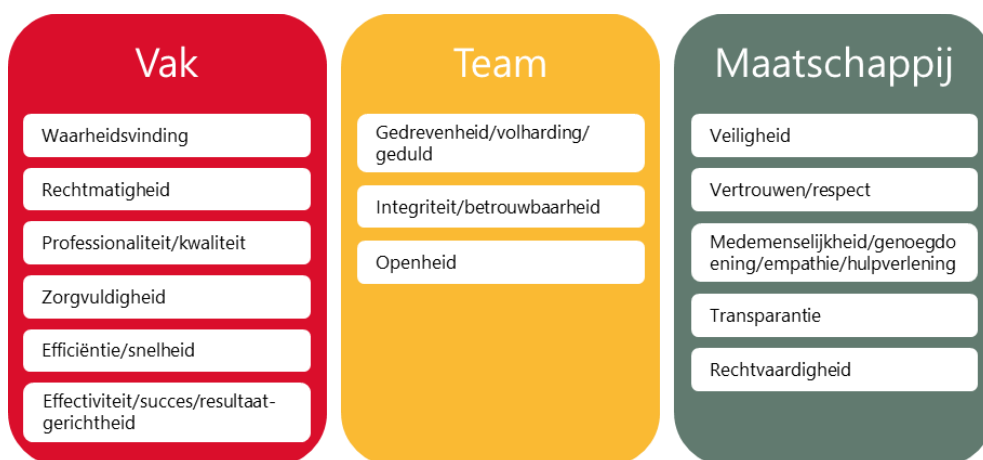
Vak

Waarheidsvinding

Rechtmatigheid

Professionaliteit/kwaliteit

Zorgvuldigheid

Efficiëntie/snelheid

Effectiviteit/succes/resultaatgerichtheid

Team

Gedrevenheid/volharding/geduld

Integriteit/betrouwbaarheid

Openheid

Maatschappij

Veiligheid

Vertrouwen/respect

Medemenselijkheid/genoegdoening/empathie/hulpverlening

Transparantie

Rechtvaardigheid